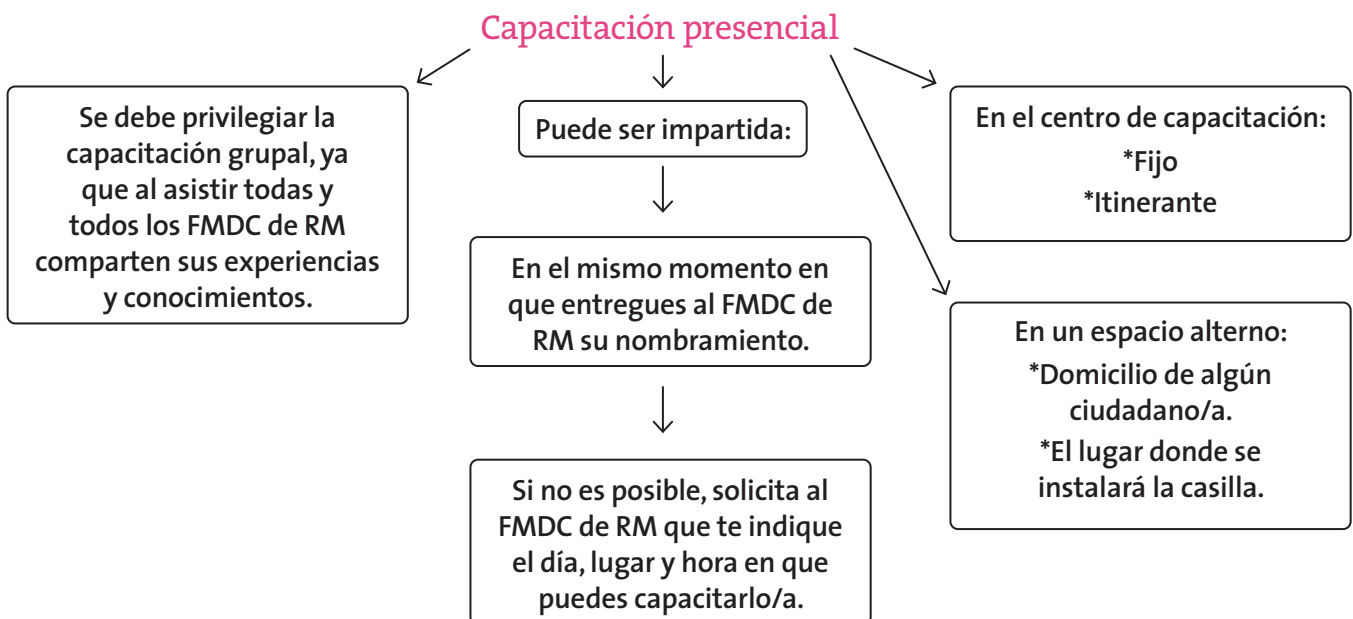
Capacitación presencial

Se debe privilegiar la capacitación grupal, ya que al asistir todas y todos los FMDC de RM comparten sus experiencias y conocimientos.

Puede ser impartida:

En el mismo momento en que entregues al FMDC de RM su nombramiento.

Si no es posible, solicita al FMDC de RM que te indique el día, lugar y hora en que puedes capacitarlo/a.

En el centro de capacitación:
*Fijo
*Itinerante

En un espacio alterno:
*Domicilio de algún ciudadano/a.
*El lugar donde se instalará la casilla.